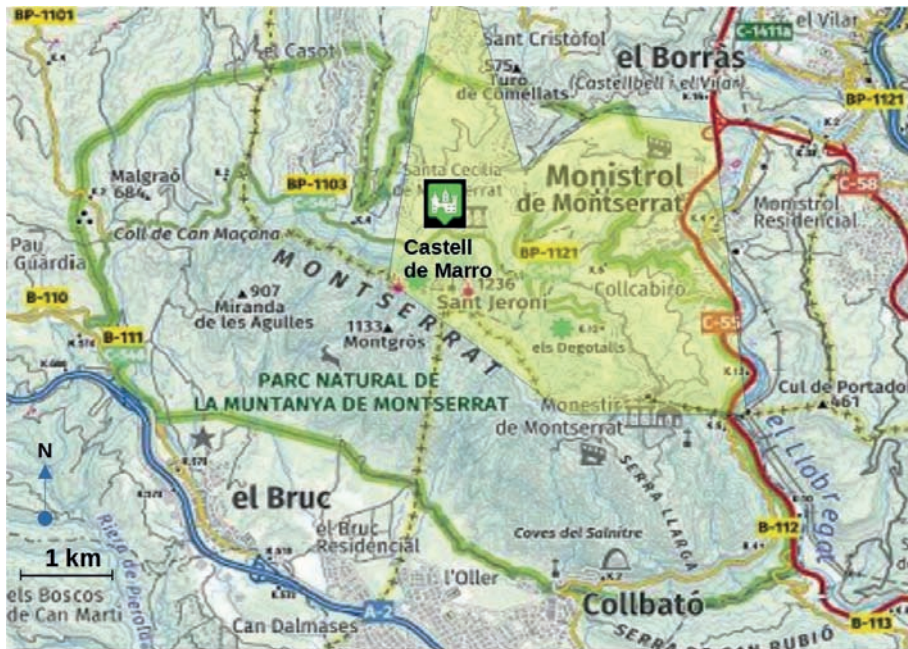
BP-1101
el Casot
Sant Cristòfol
575
Turó de Cumellats
el Borràs
(Castellbell i el Vilar)
C-1411a
el Vilar
BP-1121
Malgraó 684
BP-1103
C-55
Santa Cecília de Montserrat
Monistrol de Montserrat
C-58
Monistrol Residencial
Coll de Can Maçana
Castell de Marro
BP-1121
Pau Guàrdia
MONTSERRAT
1236
Sant Jeroni
Collcabiró
B-110
907
Miranda de les Agulles
C-55
B-111
1133
Montgrós
els Degotalls
PARC NATURAL DE LA MUNTANYA DE MONTSERRAT
Cul de Portador
461
Monestir de Montserrat
el Llobregat
N
el Bruc
SERRA LLARGA
el Bruc Residencial
Coves del Salnitre
B-112
1 km
Riera de Pierola
l'Oller
els Boscos de Can Martí
Collbató
Can Dalmases
A-2
SERRA DE CAN RUBIÓ
B-113